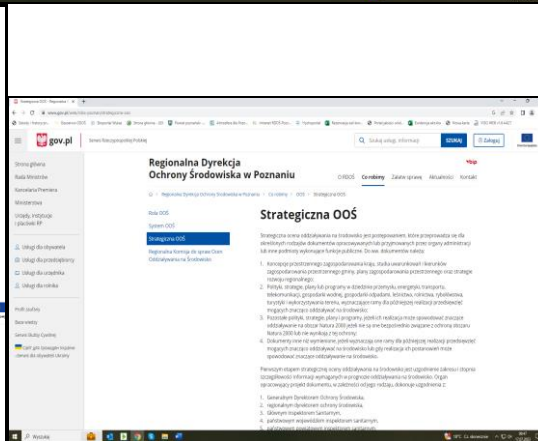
gov.pl

Serwis Rzeczypospolitej Polskiej

Szukaj usługi, informacji

SZUKAJ

Zaloguj

Strona główna

Rada Ministrów

Kancelaria Premiera

Ministerstwa

Urzędy, instytucje i placówki RP

Usługi dla obywatela

Usługi dla przedsiębiorcy

Usługi dla urzędnika

Usługi dla rolnika

Profil zaufany

Bezrobotny

Serwis Rzeczypospolitej Polskiej

Regionalna Dyrekcja Ochrony Środowiska w Poznaniu

GDOŚ Co robimy Zakładki Aktualności Kontakt

Regionalna Dyrekcja Ochrony Środowiska w Poznaniu > Co robimy > OOŚ > Strategiczna OOŚ

Rola OOŚ

System OOŚ

Strategiczna OOŚ

Regionalna Komisja do spraw Ocen Oddziaływania na Środowisko

Strategiczna OOŚ

Strategiczna ocena oddziaływania na środowisko jest postępowaniem, które przeprowadza się dla określonych rodzajów dokumentów opracowywanych lub przyjmowanych przez organy administracji lub inne podmioty wykonujące funkcje publiczne. Do tych dokumentów należą:

1. koncepcje przestrzennego zagospodarowania kraju, studia uwarunkowań i kierunków zagospodarowania przestrzennego gminy, plany zagospodarowania przestrzennego oraz strategie rozwoju regionalnego;
2. Polityki, strategie, plany lub programy w dziedzinie przemysłu, energetyki, transportu, telekomunikacji, gospodarki wodnej, gospodarki odpadami, leśnictwa, rolnictwa, rybołówstwa, turystyki i wykorzystywania terenu, wyznaczające ramy dla późniejszej realizacji przedsięwzięć mogących znacząco oddziaływać na środowisko;
3. Polityki, strategie, plany i programy, których realizacja może spowodować znaczące oddziaływanie na obszar Natura 2000 jeżeli nie są one bezpośrednio związane z ochroną obszaru Natura 2000 lub nie wynikają z tej ochrony;
4. Dokumenty inne niż wymienione, jeżeli wyznaczają one ramy dla późniejszej realizacji przedsięwzięć mogących znacząco oddziaływać na środowisko lub ich realizacja ich postanowień może spowodować znaczące oddziaływanie na środowisko.

Pierwszym etapem strategicznej oceny oddziaływania na środowisko jest uzgodnienie zakresu i stopnia szczegółowości informacji wymaganych w prognozie oddziaływania na środowisko. Organ opracowujący projekt dokumentu, w zależności od jego rodzaju, dokonuje uzgodnienia z:

1. Generalnym Dyrektorem Ochrony Środowiska,
2. regionalnym dyrektorem ochrony środowiska,
3. Głównym Inspektorem Sanitarnym,
4. państwowym wojewódzkim inspektorem sanitarnym,
5. państwowym powiatowym inspektorem sanitarnym,

Wyszukaj